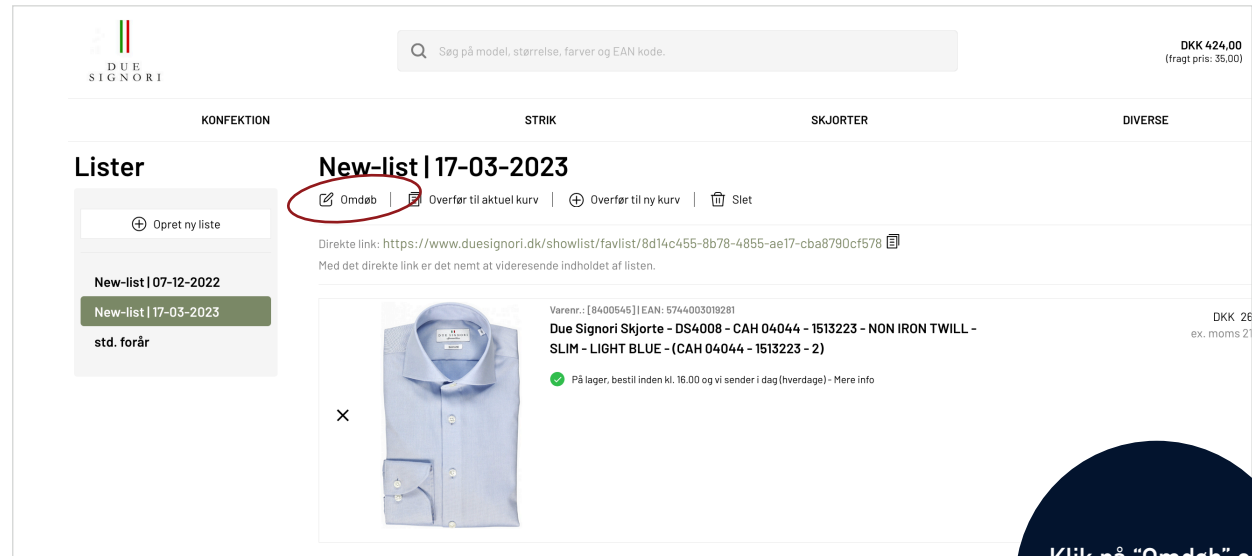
DUE SIGNORI

Søg på model, størrelse, farver og EAN kode.

DKK 424,00
(fragt pris: 35,00)

KONFEKTION STRIK SKJORTER DIVERSE

Lister

Opret ny liste

New-list | 07-12-2022
New-list | 17-03-2023
std. forår

New-list | 17-03-2023

Omdøb | Overfør til aktuel kurv | Overfør til ny kurv | Slet

Direkte link: https://www.duesignori.dk/showlist/favlist/8d14c455-8b78-4855-ae17-cba8790cf578

Med det direkte link er det nemt at videresende indholdet af listen.

Varenr.: [8400545] | EAN: 5744003019281
Due Signori Skjorte - DS4008 - CAH 04044 - 1513223 - NON IRON TWILL - SLIM - LIGHT BLUE - (CAH 04044 - 1513223 - 2)

På lager, bestil inden kl. 16.00 og vi sender i dag (hverdage) - Mere info

DKK 26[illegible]
ex. moms 21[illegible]

×

Klik på "Omdøb" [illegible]